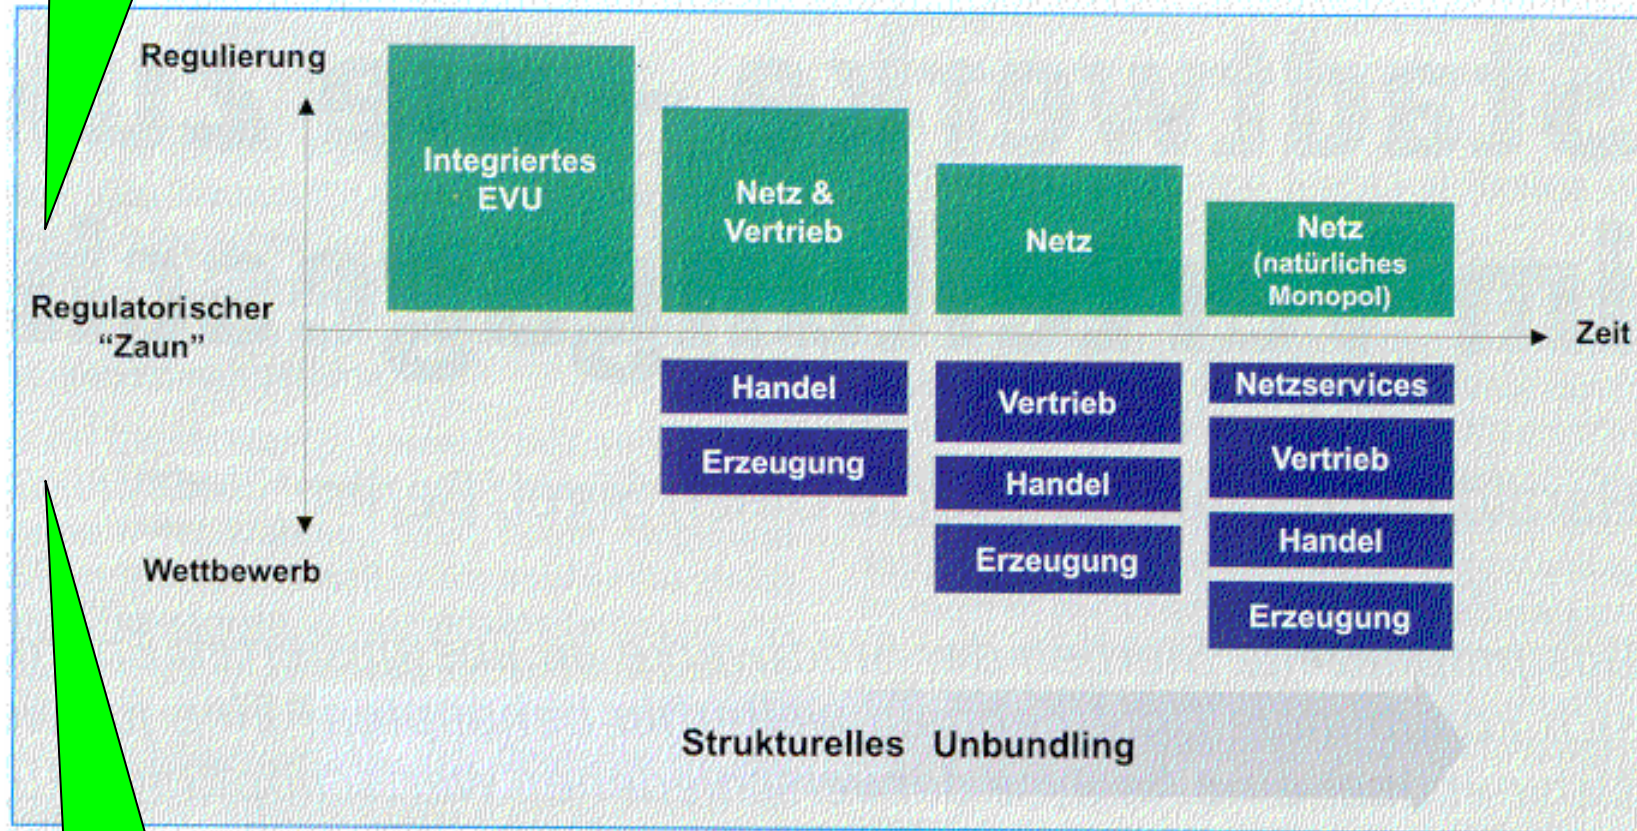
Regulierung

Regulatorischer "Zaun"

Wettbewerb

Integriertes EVU

Netz & Vertrieb

Netz

Netz (natürliches Monopol)

Zeit

Handel

Erzeugung

Vertrieb

Handel

Erzeugung

Netzservices

Vertrieb

Handel

Erzeugung

Strukturelles Unbundling